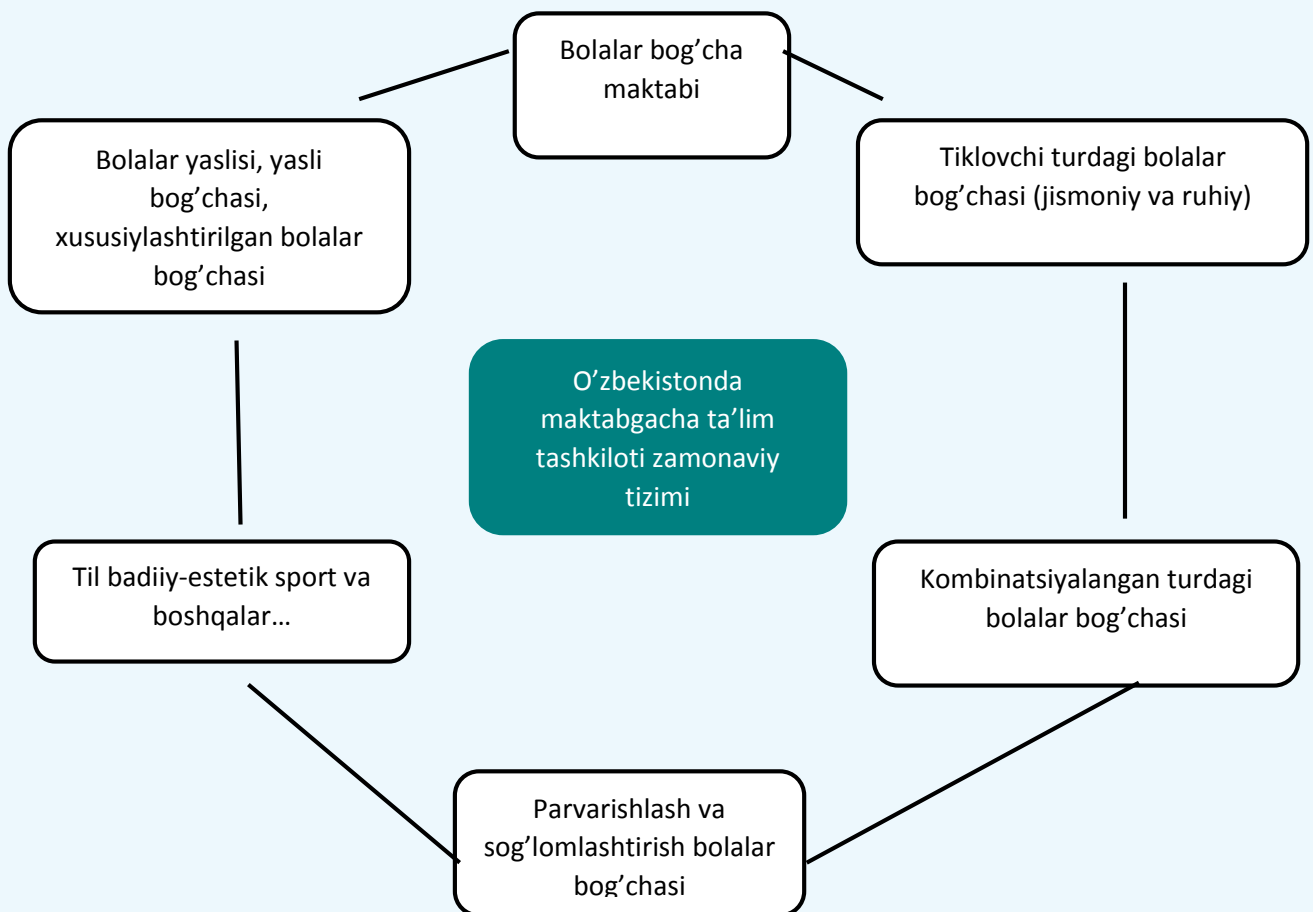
Bolalar bog’cha maktabi

Bolalar yaslisi, yasli bog’chasi, xususiylashtirilgan bolalar bog’chasi

Tiklovchi turdagi bolalar bog’chasi (jismoniy va ruhiy)

O’zbekistonda maktabgacha ta’lim tashkiloti zamonaviy tizimi

Til badiiy-estetik sport va boshqalar…

Kombinatsiyalangan turdagi bolalar bog’chasi

Parvarishlash va sog’lomlashtirish bolalar bog’chasi